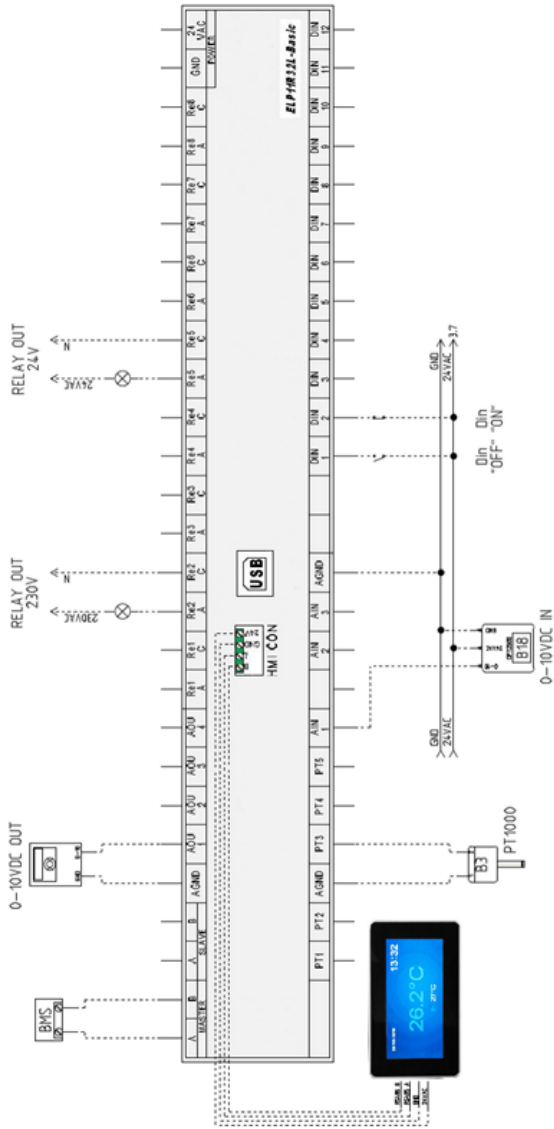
ELP11R32L-Basic

24 VAC
GND
POWER
Re8 C
Re8 A
Re7 C
Re7 A
Re6 C
Re6 A
Re5 C
Re5 A
Re4 C
Re4 A
Re3 C
Re3 A
Re2 C
Re2 A
Re1 C
Re1 A
AOU 4
AOU 3
AOU 2
AOU 1
AGND
B
A
SLAVE
B
A
MASTER

DIN 12
DIN 11
DIN 10
DIN 9
DIN 8
DIN 7
DIN 6
DIN 5
DIN 4
DIN 3
DIN 2
DIN 1
AGND
AIN 3
AIN 2
AIN 1
PT5
PT4
PT3
AGND
PT2
PT1

USB
HMI CON

RELAY OUT 24V
N
24VAC
RELAY OUT 230V
N
230VAC
0~10VDC OUT
BMS
GND
24VAC
3,7
Din "OFF"
Din "ON"
GND
24VAC
B18
0~10VDC IN
B3
PT1000

13:32
26.2°C